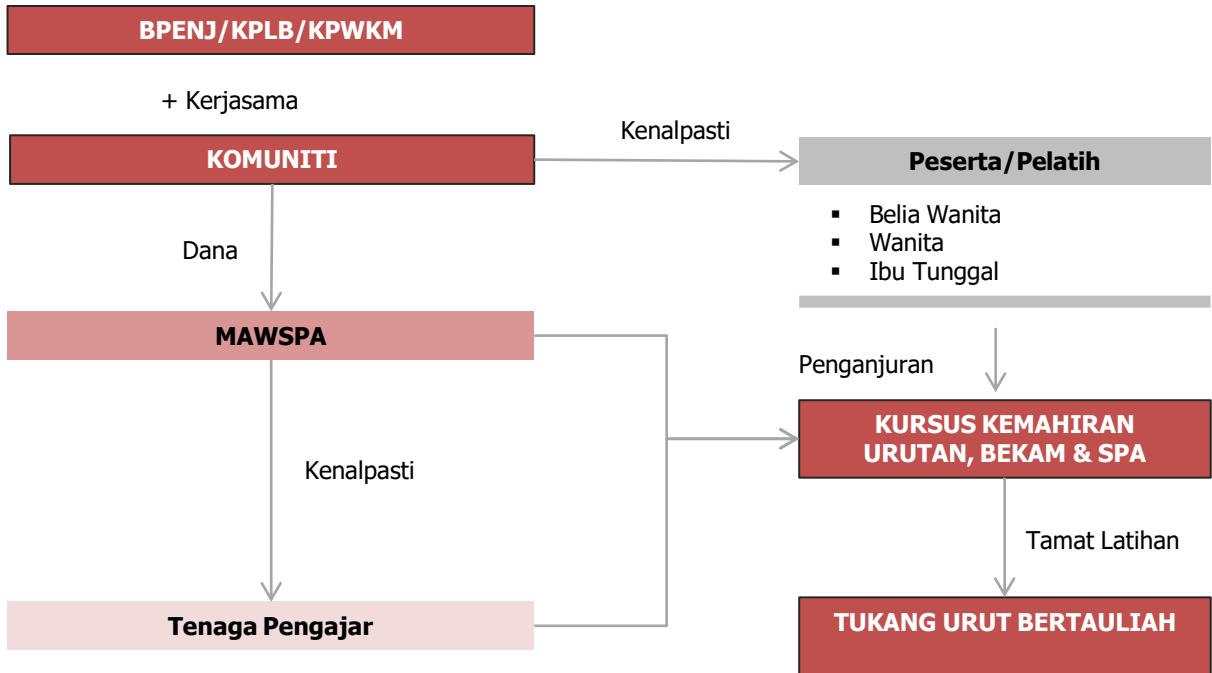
BPENJ/KPLB/KPWKM

+ Kerjasama

KOMUNITI

Kenalpasti

Peserta/Pelatih

- Belia Wanita
- Wanita
- Ibu Tunggal

Dana

MAWSPA

Penganjuran

KURSUS KEMAHIRAN URUTAN, BEKAM & SPA

Kenalpasti

Tamat Latihan

Tenaga Pengajar

TUKANG URUT BERTAULIAH